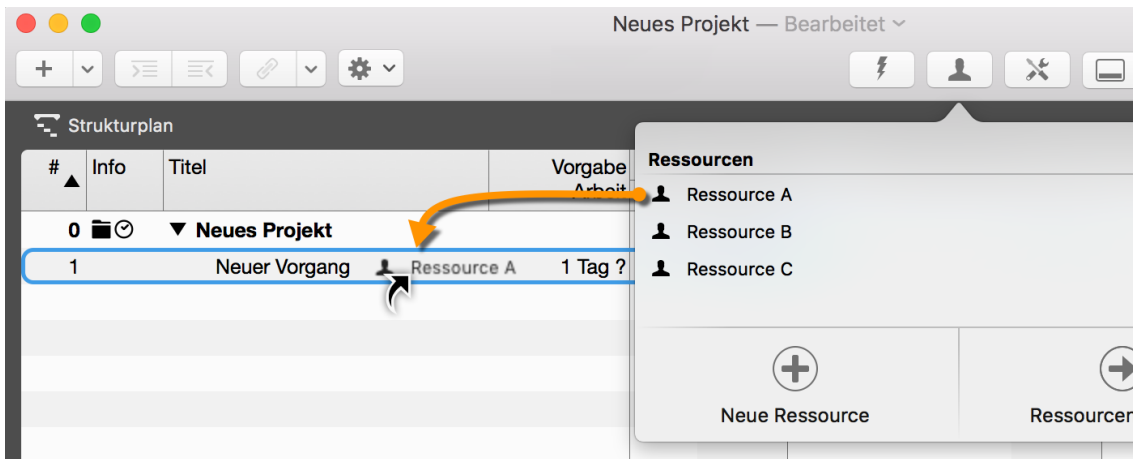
Neues Projekt — Bearbeitet

Strukturplan

| # | Info | Titel | Vorgabe Arbeit |
|---|---|---|---|
| 0 | | ▼ Neues Projekt | |
| 1 | | Neuer Vorgang Ressource A | 1 Tag ? |

Ressourcen

Ressource A

Ressource B

Ressource C

Neue Ressource

Ressourcen